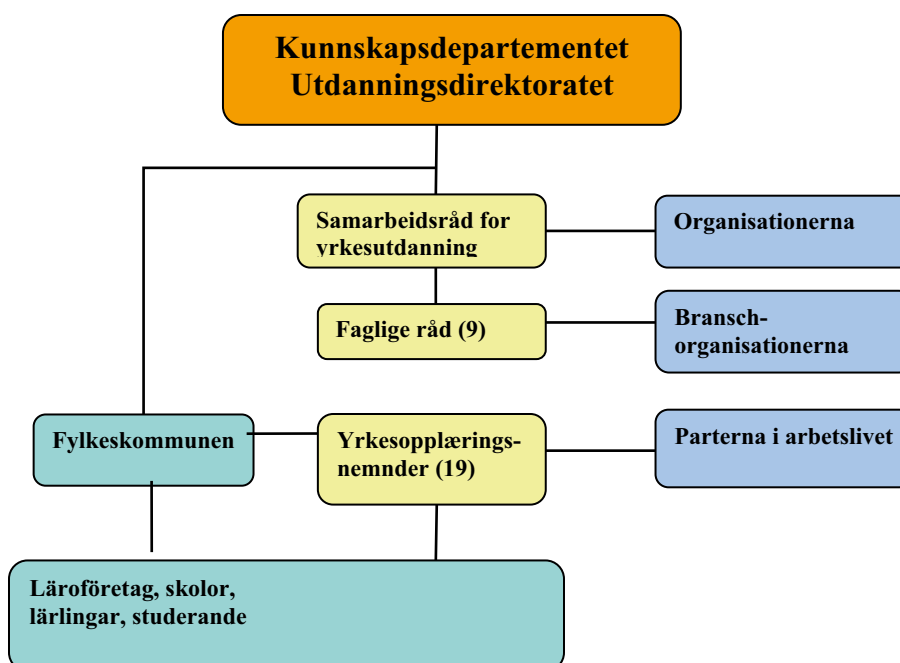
Kunnskapsdepartementet
Utdanningsdirektoratet

Samarbeidsråd for yrkesutdanning

Organisationerna

Faglige råd (9)

Branschorganisationerna

Fylkeskommunen

Yrkesopplæringsnemnder (19)

Parterna i arbetslivet

Läroföretag, skolor, lärlingar, studerande